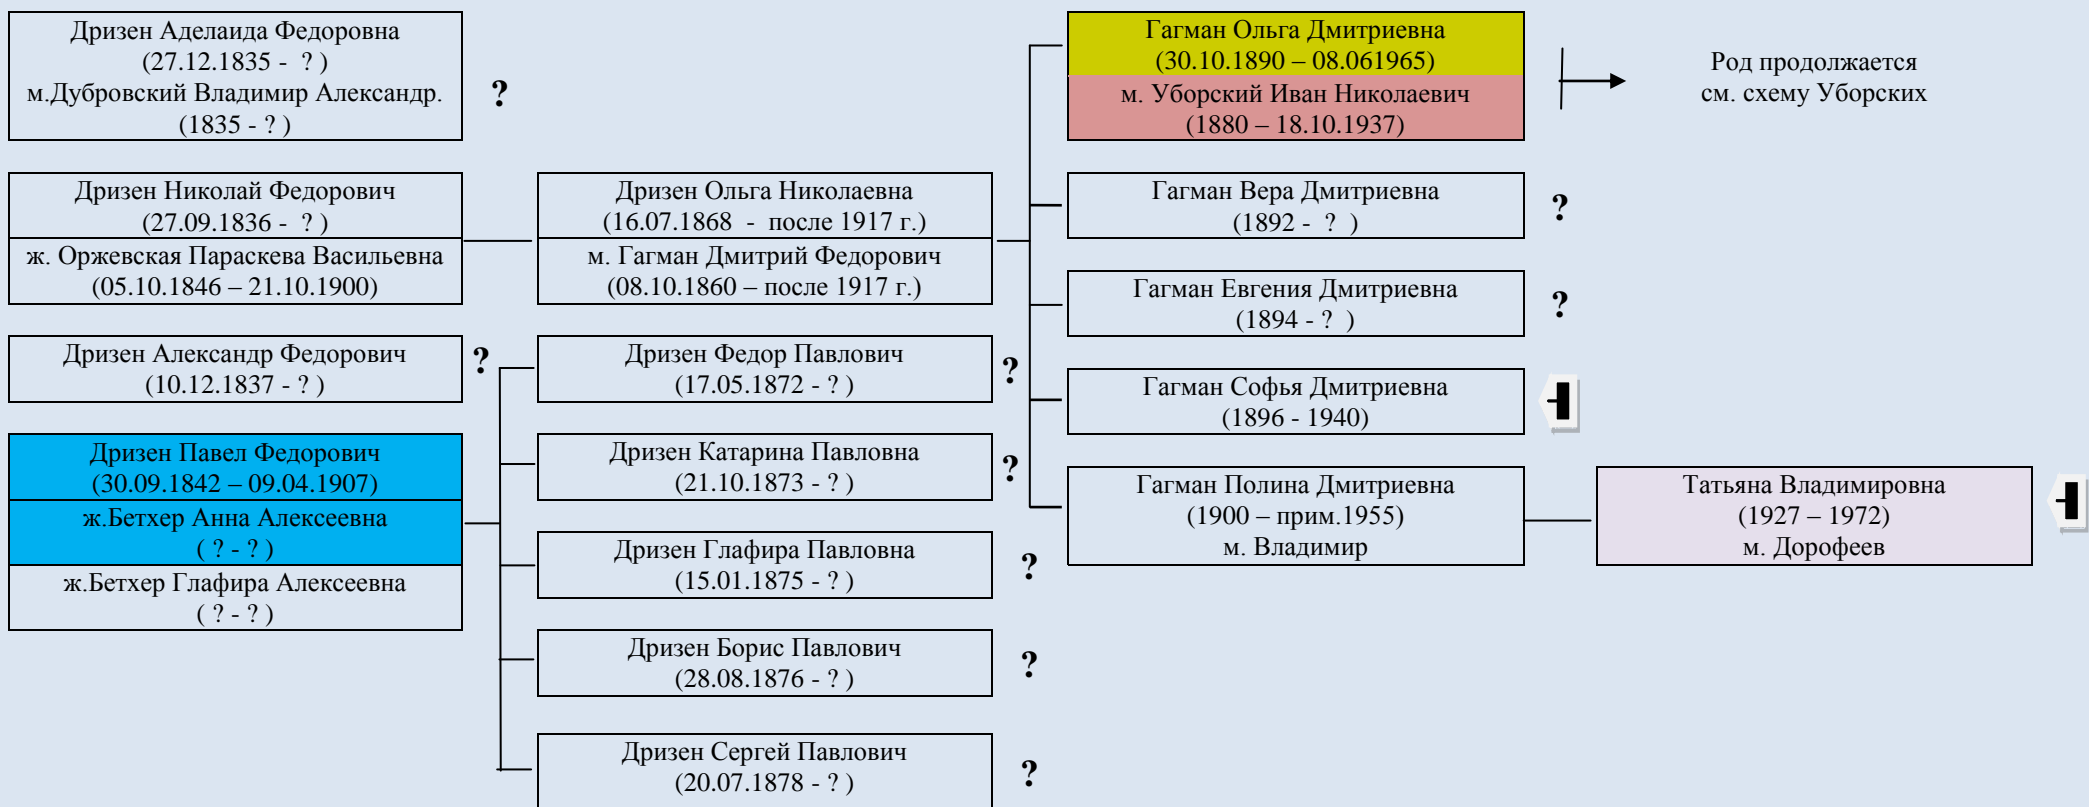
Дризен Аделаида Федоровна
(27.12.1835 - ? )
м.Дубровский Владимир Александр.
(1835 - ? )

?

Дризен Николай Федорович
(27.09.1836 - ? )
ж. Оржевская Параскева Васильевна
(05.10.1846 – 21.10.1900)

Дризен Александр Федорович
(10.12.1837 - ? )

?

Дризен Павел Федорович
(30.09.1842 – 09.04.1907)
ж.Бетхер Анна Алексеевна
( ? - ? )
ж.Бетхер Глафира Алексеевна
( ? - ? )

Дризен Ольга Николаевна
(16.07.1868 - после 1917 г.)
м. Гагман Дмитрий Федорович
(08.10.1860 – после 1917 г.)

Дризен Федор Павлович
(17.05.1872 - ? )

?

Дризен Катарина Павловна
(21.10.1873 - ? )

?

Дризен Глафира Павловна
(15.01.1875 - ? )

?

Дризен Борис Павлович
(28.08.1876 - ? )

?

Дризен Сергей Павлович
(20.07.1878 - ? )

?

Гагман Ольга Дмитриевна
(30.10.1890 – 08.061965)
м. Уборский Иван Николаевич
(1880 – 18.10.1937)

Род продолжается
см. схему Уборских

Гагман Вера Дмитриевна
(1892 - ? )

?

Гагман Евгения Дмитриевна
(1894 - ? )

?

Гагман Софья Дмитриевна
(1896 - 1940)

Гагман Полина Дмитриевна
(1900 – прим.1955)
м. Владимир

Татьяна Владимировна
(1927 – 1972)
м. Дорофеев